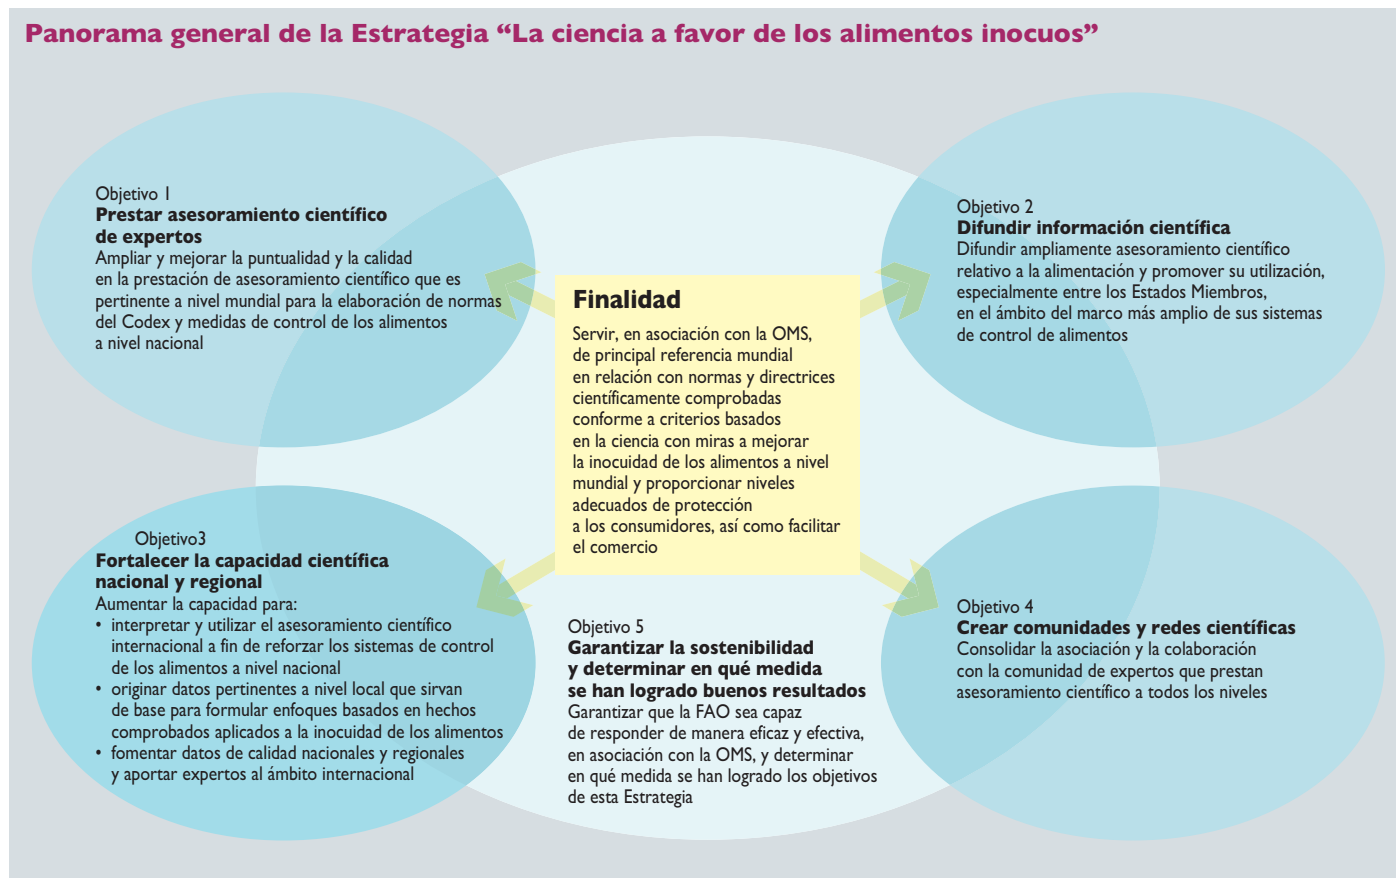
Panorama general de la Estrategia “La ciencia a favor de los alimentos inocuos”

Objetivo 1
Prestar asesoramiento científico de expertos
Ampliar y mejorar la puntualidad y la calidad en la prestación de asesoramiento científico que es pertinente a nivel mundial para la elaboración de normas del Codex y medidas de control de los alimentos a nivel nacional

Finalidad
Servir, en asociación con la OMS, de principal referencia mundial en relación con normas y directrices científicamente comprobadas conforme a criterios basados en la ciencia con miras a mejorar la inocuidad de los alimentos a nivel mundial y proporcionar niveles adecuados de protección a los consumidores, así como facilitar el comercio

Objetivo 2
Difundir información científica
Difundir ampliamente asesoramiento científico relativo a la alimentación y promover su utilización, especialmente entre los Estados Miembros, en el ámbito del marco más amplio de sus sistemas de control de alimentos

Objetivo3
Fortalecer la capacidad científica nacional y regional
Aumentar la capacidad para:
• interpretar y utilizar el asesoramiento científico internacional a fin de reforzar los sistemas de control de los alimentos a nivel nacional
• originar datos pertinentes a nivel local que sirvan de base para formular enfoques basados en hechos comprobados aplicados a la inocuidad de los alimentos
• fomentar datos de calidad nacionales y regionales y aportar expertos al ámbito internacional

Objetivo 5
Garantizar la sostenibilidad y determinar en qué medida se han logrado buenos resultados
Garantizar que la FAO sea capaz de responder de manera eficaz y efectiva, en asociación con la OMS, y determinar en qué medida se han logrado los objetivos de esta Estrategia

Objetivo 4
Crear comunidades y redes científicas
Consolidar la asociación y la colaboración con la comunidad de expertos que prestan asesoramiento científico a todos los niveles